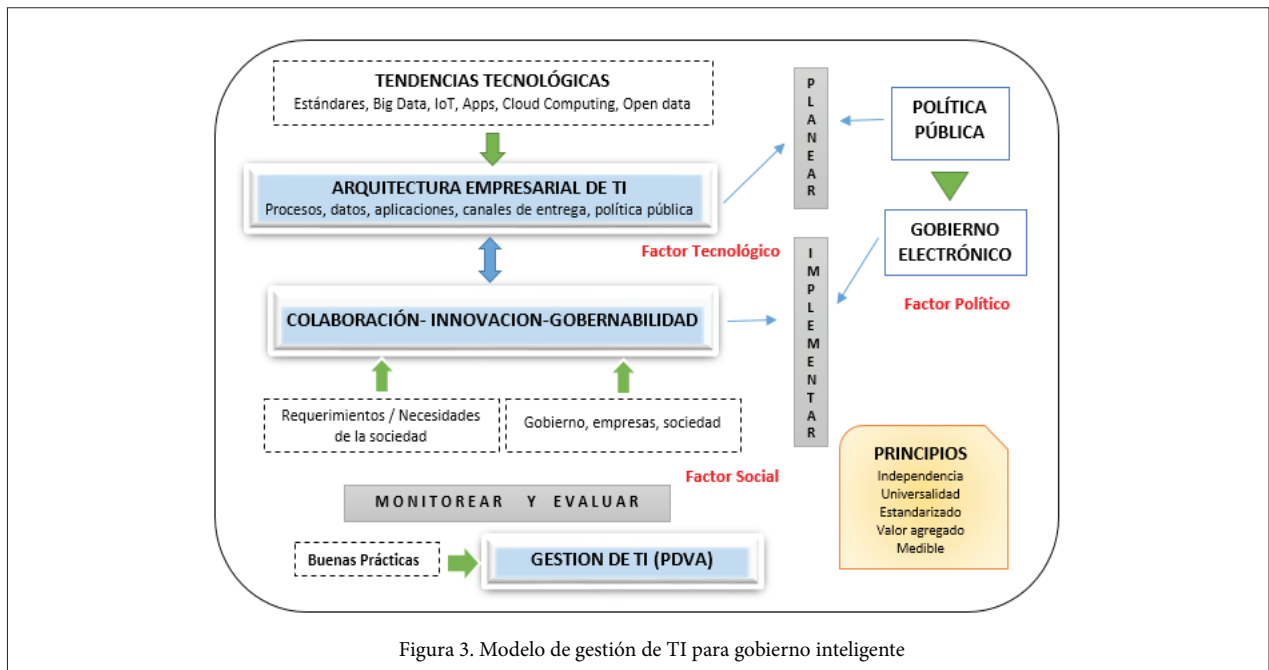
TENDENCIAS TECNOLÓGICAS
Estándares, Big Data, IoT, Apps, Cloud Computing, Open data

ARQUITECTURA EMPRESARIAL DE TI
Procesos, datos, aplicaciones, canales de entrega, política pública

Factor Tecnológico

COLABORACIÓN- INNOVACION-GOBERNABILIDAD

Requerimientos / Necesidades de la sociedad

Gobierno, empresas, sociedad

Factor Social

MONITOREAR Y EVALUAR

Buenas Prácticas

GESTION DE TI (PDVA)

P L A N E A R

I M P L E M E N T A R

POLÍTICA PÚBLICA

GOBIERNO ELECTRÓNICO

Factor Político

PRINCIPIOS
Independencia
Universalidad
Estandarizado
Valor agregado
Medible

Figura 3. Modelo de gestión de TI para gobierno inteligente